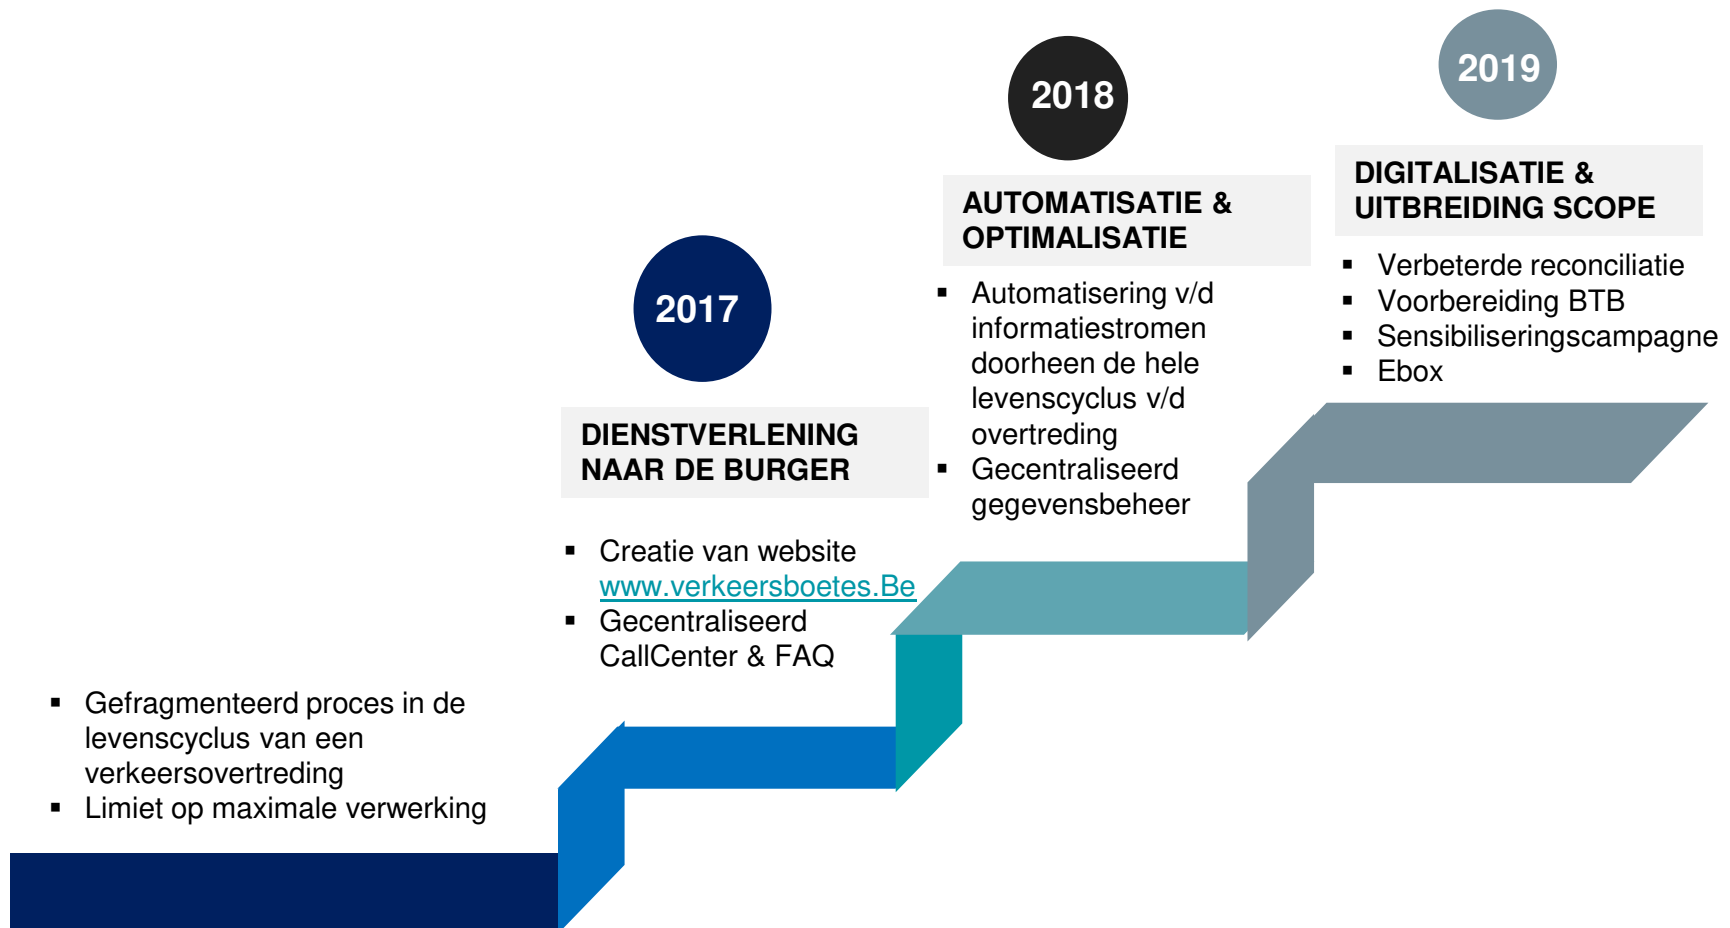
2019

DIGITALISATIE & UITBREIDING SCOPE

- Verbeterde reconciliatie
- Voorbereiding BTB
- Sensibiliseringscampagne
- Ebox

2018

AUTOMATISATIE & OPTIMALISATIE

- Automatisering v/d informatiestromen doorheen de hele levenscyclus v/d overtreding
- Gecentraliseerd gegevensbeheer

2017

DIENSTVERLENING NAAR DE BURGER

- Creatie van website www.verkeersboetes.Be
- Gecentraliseerd CallCenter & FAQ

- Gefragmenteerd proces in de levenscyclus van een verkeersovertreding
- Limiet op maximale verwerking